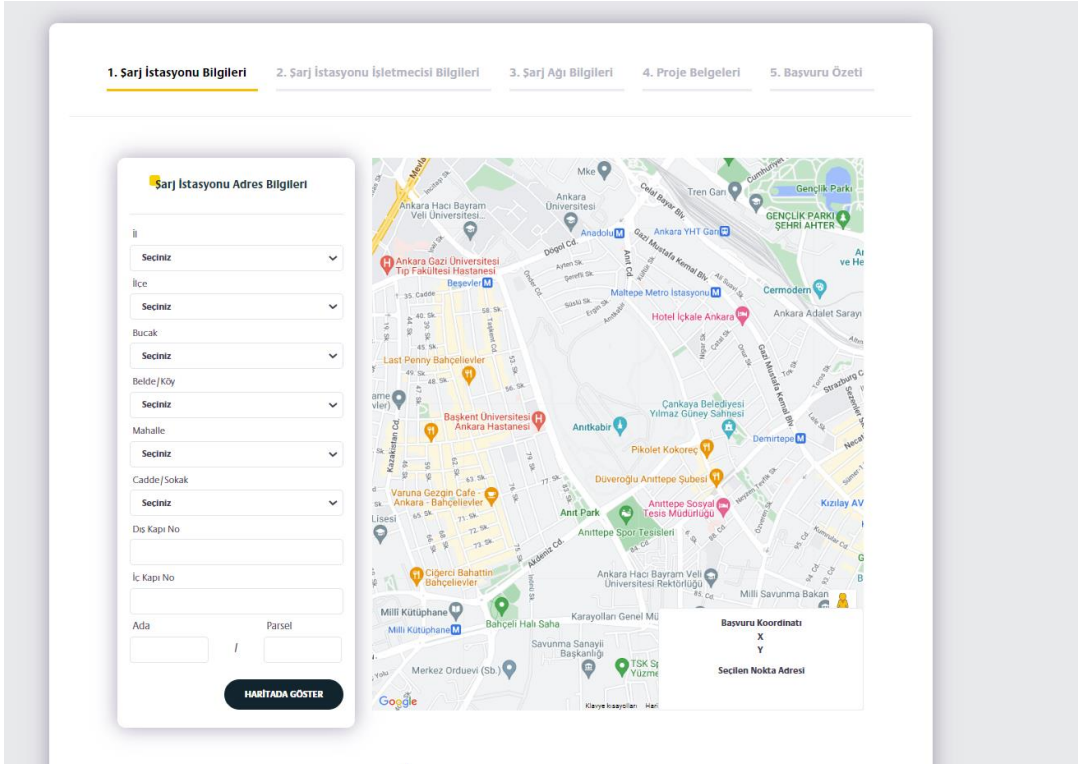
1. Şarj İstasyonu Bilgileri
2. Şarj İstasyonu İşletmecisi Bilgileri
3. Şarj Ağı Bilgileri
4. Proje Belgeleri
5. Başvuru Özeti

Şarj İstasyonu Adres Bilgileri

İl
Seçiniz
İlçe
Seçiniz
Bucak
Seçiniz
Belde/Köy
Seçiniz
Mahalle
Seçiniz
Cadde/Sokak
Seçiniz
Dış Kapı No
İç Kapı No
Ada
/
Parsel
HARİTADA GÖSTER

Mke
Ankara Üniversitesi
Ankara Hacı Bayram Veli Üniversitesi...
Tren Garı
Gençlik Parkı
GENÇLİK PARKI ŞEHRİ AHTER
Anadolu
Ankara YHT Garı
Dögol Cd.
Celal Bayar Blv.
Gazi Mustafa Kemal Blv.
Ankara Gazi Üniversitesi Tıp Fakültesi Hastanesi
Beşevler
Maltepe Metro İstasyonu
Cermodern
Hotel İçkale Ankara
Ankara Adalet Sarayı
Last Penny Bahçelievler
Başkent Üniversitesi Ankara Hastanesi
Anıtkabir
Çankaya Belediyesi Yılmaz Güney Sahnesi
Demirtepe
Pikolet Kokoreç
Düveroğlu Anıttepe Şubesi
Varuna Gezgin Cafe - Ankara - Bahçelievler
Anıt Park
Anıttepe Sosyal Tesis Müdürlüğü
Kızılay AV
Anıttepe Spor Tesisleri
Akdeniz Cd.
Ciğerci Bahattin Bahçelievler
Ankara Hacı Bayram Veli Üniversitesi Rektörlüğü
Milli Savunma Bakan
Milli Kütüphane
Milli Kütüphane
Bahçeli Halı Saha
Karayolları Genel Mü
Savunma Sanayii Başkanlığı
Merkez Orduevi (Sb.)
TSK Sp Yüzme
Kazakistan Cd.
Google
Klavye kısayolları

Başvuru Koordinatı
X
Y
Seçilen Nokta Adresi